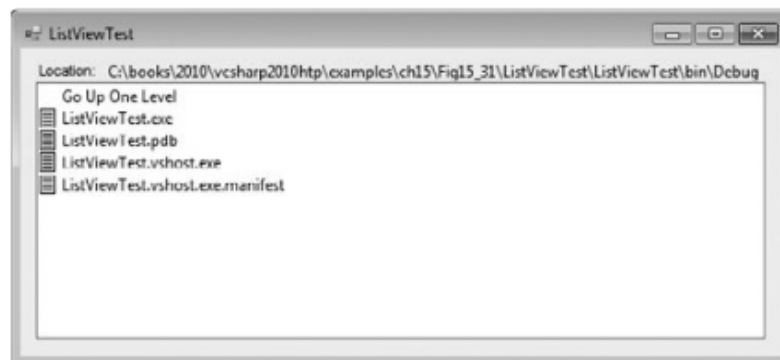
ListViewTest

Location: C:\books\2010\vcsharp2010htp\examples\ch15\Fig15_31\ListViewTest\ListViewTest\bin\Debug

Go Up One Level
ListViewTest.exe
ListViewTest.pdb
ListViewTest.vshost.exe
ListViewTest.vshost.exe.manifest